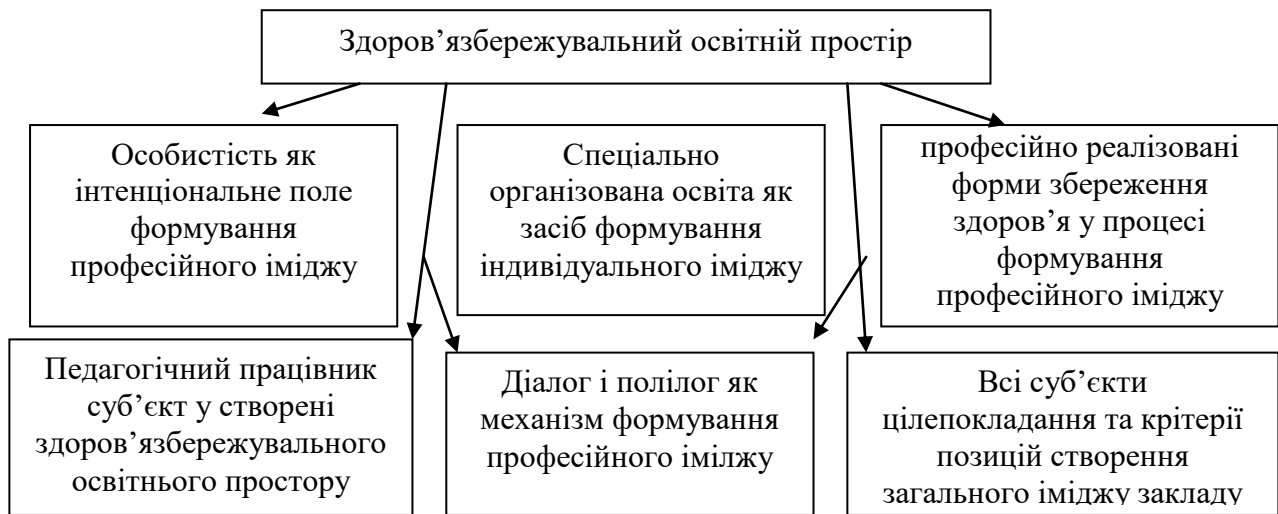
Здоров’язбережувальний освітній простір

Особистість як інтенціональне поле формування професійного іміджу

Спеціально організована освіта як засіб формування индивідуального іміджу

професійно реалізовані форми збереження здоров’я у процесі формування професійного іміджу

Педагогічний працівник суб’єкт у створені здоров’язбережувального освітнього простору

Діалог і полілог як механизм формування професійного імілжу

Всі суб’єкти цілепокладання та критерії позицій створення загального іміджу закладу